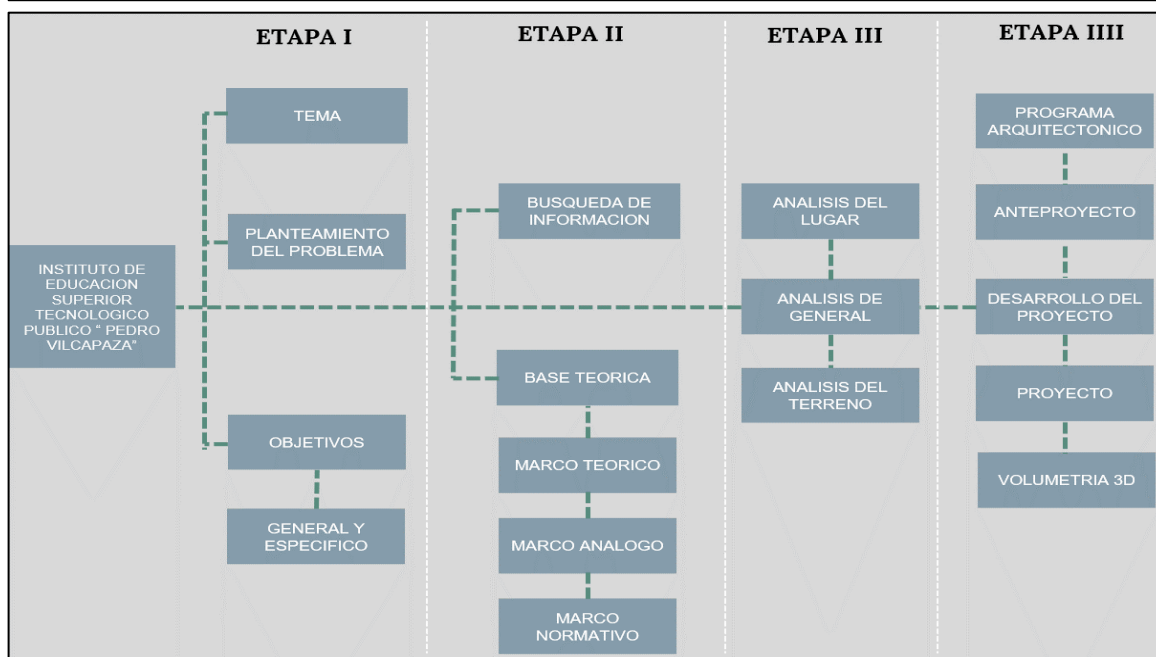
ETAPA I

ETAPA II

ETAPA III

ETAPA IIII

INSTITUTO DE EDUCACION SUPERIOR TECNOLOGICO PUBLICO " PEDRO VILCAPAZA"

TEMA

PLANTEAMIENTO DEL PROBLEMA

OBJETIVOS

GENERAL Y ESPECIFICO

BUSQUEDA DE INFORMACION

BASE TEORICA

MARCO TEORICO

MARCO ANALOGO

MARCO NORMATIVO

ANALISIS DEL LUGAR

ANALISIS DE GENERAL

ANALISIS DEL TERRENO

PROGRAMA ARQUITECTONICO

ANTEPROYECTO

DESARROLLO DEL PROYECTO

PROYECTO

VOLUMETRIA 3D